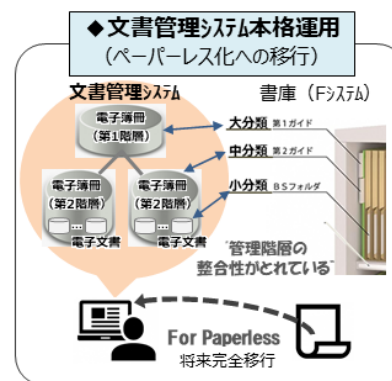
◆文書管理システム本格運用
（ペーパーレス化への移行）

文書管理システム

書庫（Fシステム）

電子簿冊
（第1階層）

電子簿冊
（第2階層）

電子簿冊
（第2階層）

電子文書

電子文書

大分類 第1ガイド

中分類 第2ガイド

小分類 BSフォルダ

"管理階層の整合性がとれている"

For Paperless
将来完全移行